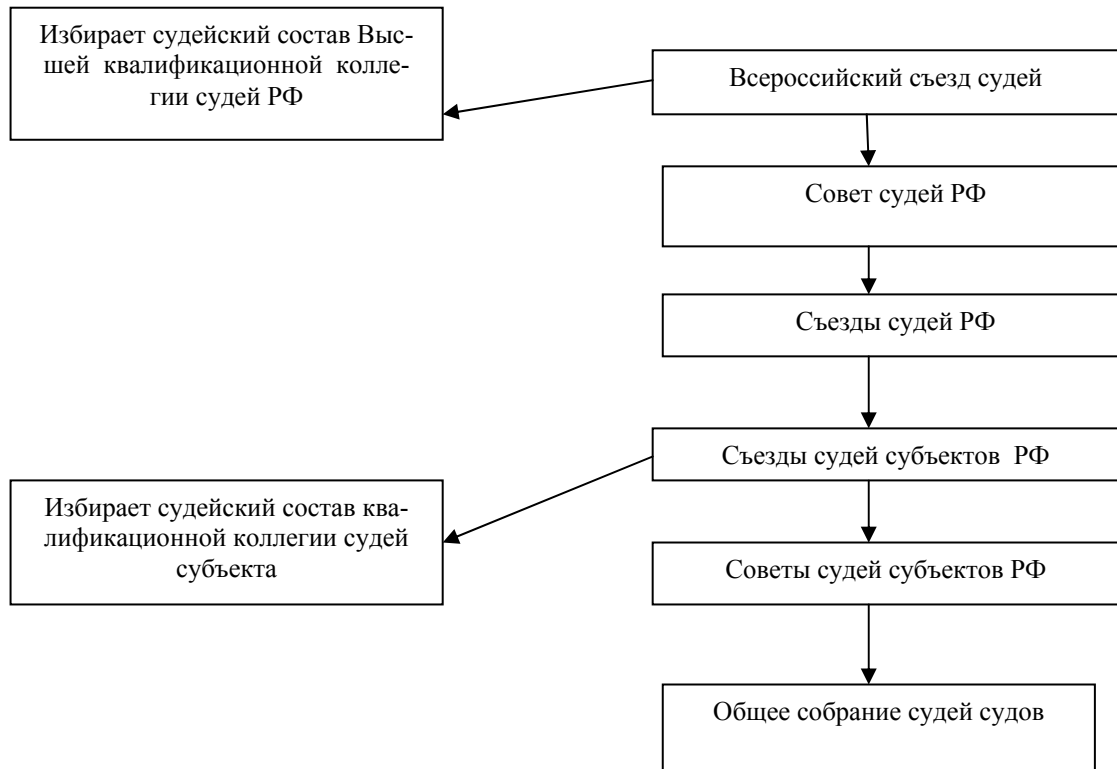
Избирает судейский состав Высшей квалификационной коллегии судей РФ

Всероссийский съезд судей

Совет судей РФ

Съезды судей РФ

Съезды судей субъектов РФ

Избирает судейский состав квалификационной коллегии судей субъекта

Советы судей субъектов РФ

Общее собрание судей судов